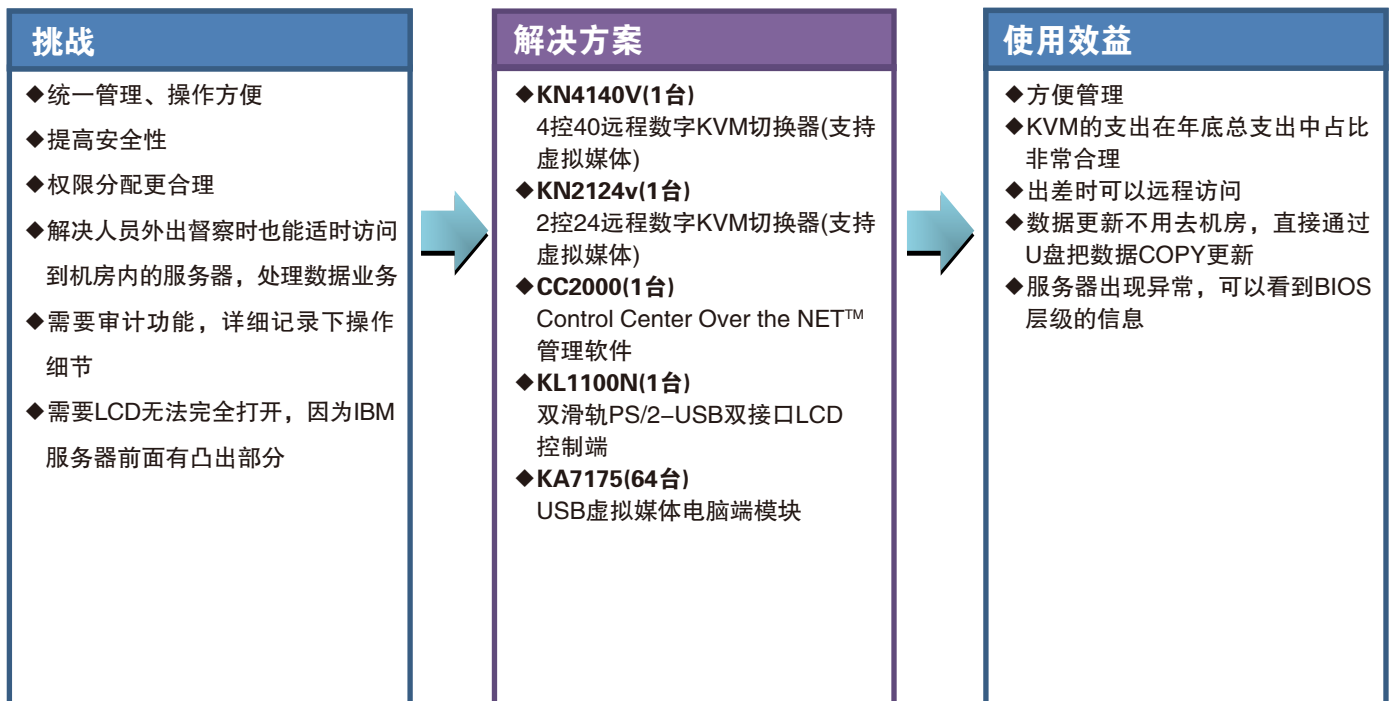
挑战

◆统一管理、操作方便

◆提高安全性

◆权限分配更合理

◆解决人员外出督察时也能适时访问到机房内的服务器，处理数据业务

◆需要审计功能，详细记录下操作细节

◆需要LCD无法完全打开，因为IBM服务器前面有凸出部分

解决方案

◆KN4140V(1台)
4控40远程数字KVM切换器(支持虚拟媒体)

◆KN2124v(1台)
2控24远程数字KVM切换器(支持虚拟媒体)

◆CC2000(1台)
Control Center Over the NET™
管理软件

◆KL1100N(1台)
双滑轨PS/2–USB双接口LCD控制端

◆KA7175(64台)
USB虚拟媒体电脑端模块

使用效益

◆方便管理

◆KVM的支出在年底总支出中占比非常合理

◆出差时可以远程访问

◆数据更新不用去机房，直接通过U盘把数据COPY更新

◆服务器出现异常，可以看到BIOS层级的信息